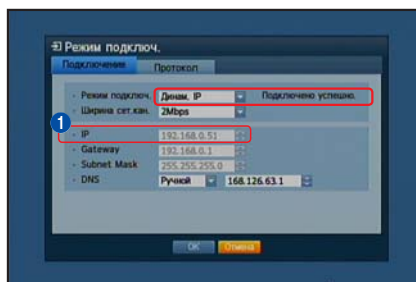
Режим подключ.

Подключение | Протокол

Режим подключ. | Динам. IP | Подключено успешно.
Ширина сет.кан. | 2Mbps

1

IP | 192.168.0.51
Gateway | 192.168.0.1
Subnet Mask | 255.255.255.0
DNS | Ручной | 168.126.63.1

OK | Отмена